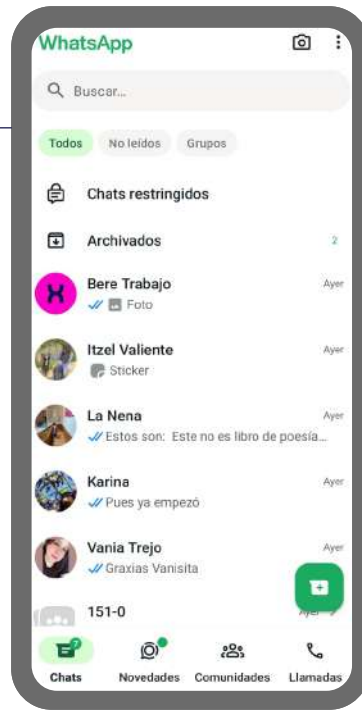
WhatsApp

Buscar...

Todos No leídos Grupos

Chats restringidos

Archivados 2

Bere Trabajo Ayer
Foto

Itzel Valiente Ayer
Sticker

La Nena Ayer
Estos son: Este no es libro de poesía...

Karina Ayer
Pues ya empezó

Vania Trejo Ayer
Graxias Vanisita

151-0 Ayer

7
Chats Novedades Comunidades Llamadas